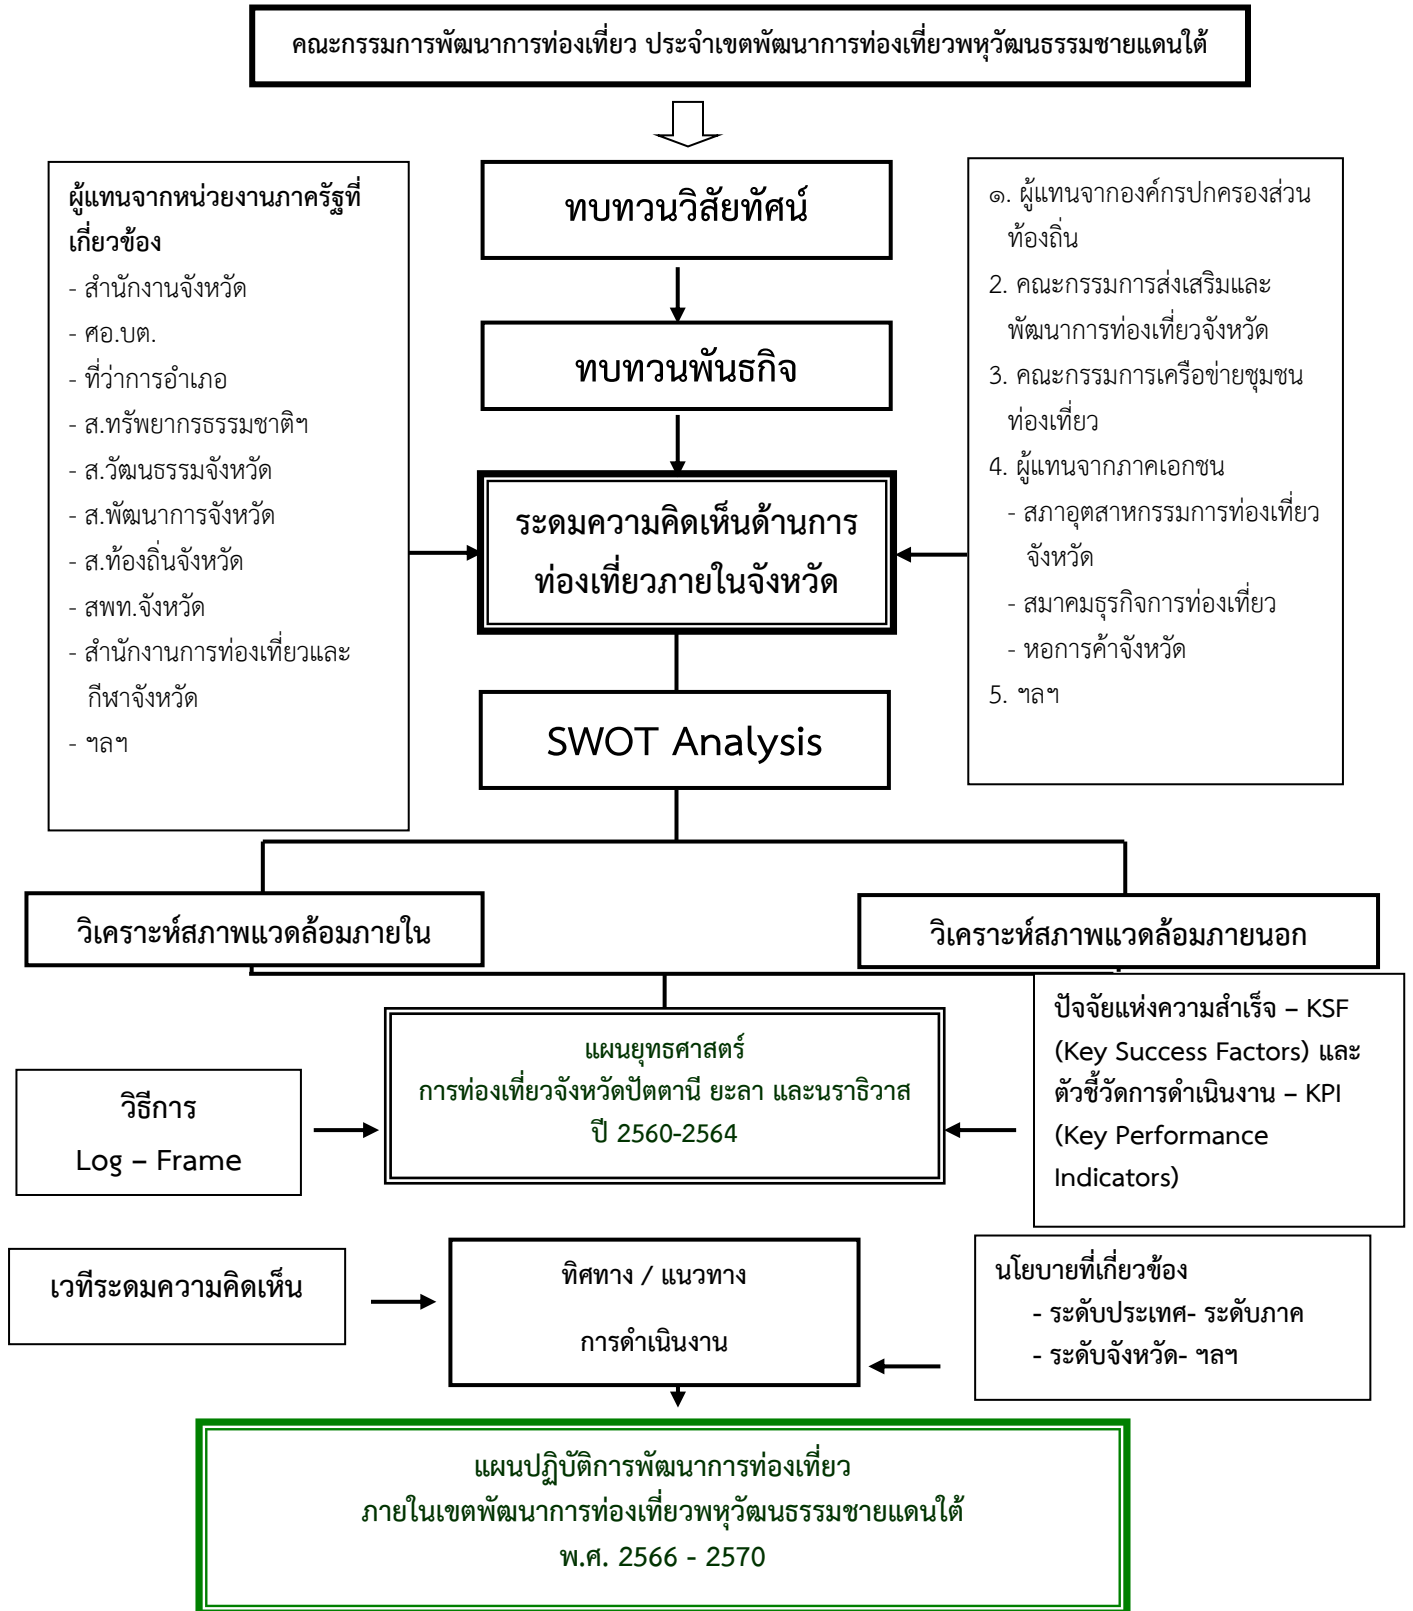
คณะกรรมการพัฒนาการท่องเที่ยว ประจำเขตพัฒนาการท่องเที่ยวพหุวัฒนธรรมชายแดนใต้

ผู้แทนจากหน่วยงานภาครัฐที่เกี่ยวข้อง
- สำนักงานจังหวัด
- ศอ.บต.
- ที่ว่าการอำเภอ
- ส.ทรัพยากรธรรมชาติฯ
- ส.วัฒนธรรมจังหวัด
- ส.พัฒนาการจังหวัด
- ส.ท้องถิ่นจังหวัด
- สพท.จังหวัด
- สำนักงานการท่องเที่ยวและกีฬาจังหวัด
- ฯลฯ

ทบทวนวิสัยทัศน์

ทบทวนพันธกิจ

ระดมความคิดเห็นด้านการท่องเที่ยวภายในจังหวัด

SWOT Analysis

๑. ผู้แทนจากองค์กรปกครองส่วนท้องถิ่น
2. คณะกรรมการส่งเสริมและพัฒนาการท่องเที่ยวจังหวัด
3. คณะกรรมการเครือข่ายชุมชนท่องเที่ยว
4. ผู้แทนจากภาคเอกชน
- สภาอุตสาหกรรมการท่องเที่ยวจังหวัด
- สมาคมธุรกิจการท่องเที่ยว
- หอการค้าจังหวัด
5. ฯลฯ

วิเคราะห์สภาพแวดล้อมภายใน

วิเคราะห์สภาพแวดล้อมภายนอก

วิธีการ
Log – Frame

แผนยุทธศาสตร์
การท่องเที่ยวจังหวัดปัตตานี ยะลา และนราธิวาส
ปี 2560-2564

ปัจจัยแห่งความสำเร็จ – KSF (Key Success Factors) และตัวชี้วัดการดำเนินงาน – KPI (Key Performance Indicators)

เวทีระดมความคิดเห็น

ทิศทาง / แนวทาง
การดำเนินงาน

นโยบายที่เกี่ยวข้อง
- ระดับประเทศ- ระดับภาค
- ระดับจังหวัด- ฯลฯ

แผนปฏิบัติการพัฒนาการท่องเที่ยว
ภายในเขตพัฒนาการท่องเที่ยวพหุวัฒนธรรมชายแดนใต้
พ.ศ. 2566 - 2570